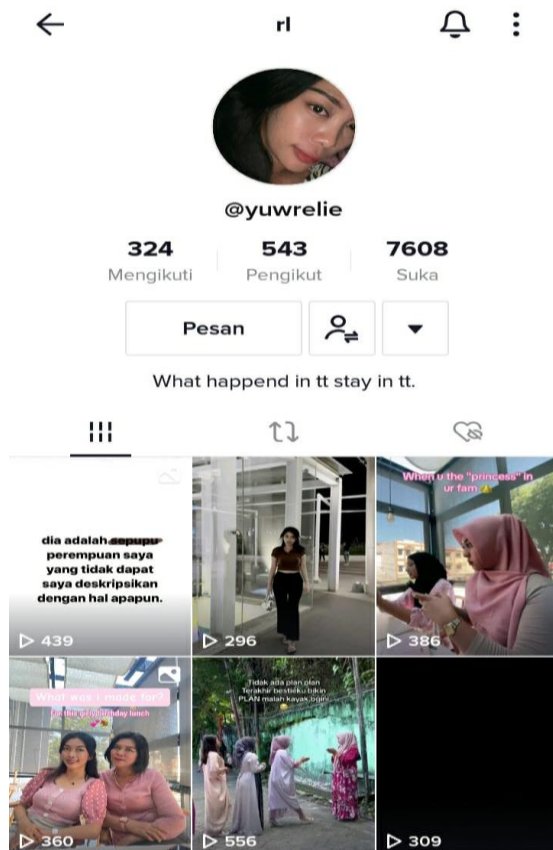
rl

@yuwrelie

324 Mengikuti

543 Pengikut

7608 Suka

Pesan

What happend in tt stay in tt.

dia adalah sepupu perempuan saya yang tidak dapat saya deskripsikan dengan hal apapun.

▷ 439

▷ 296

When u the "princess" in ur fam

▷ 386

What was i made for?

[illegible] birthday lunch

▷ 360

Tidak ada plan plan Terakhir bestieku bikin PLAN malah kayak gini

▷ 556

▷ 309